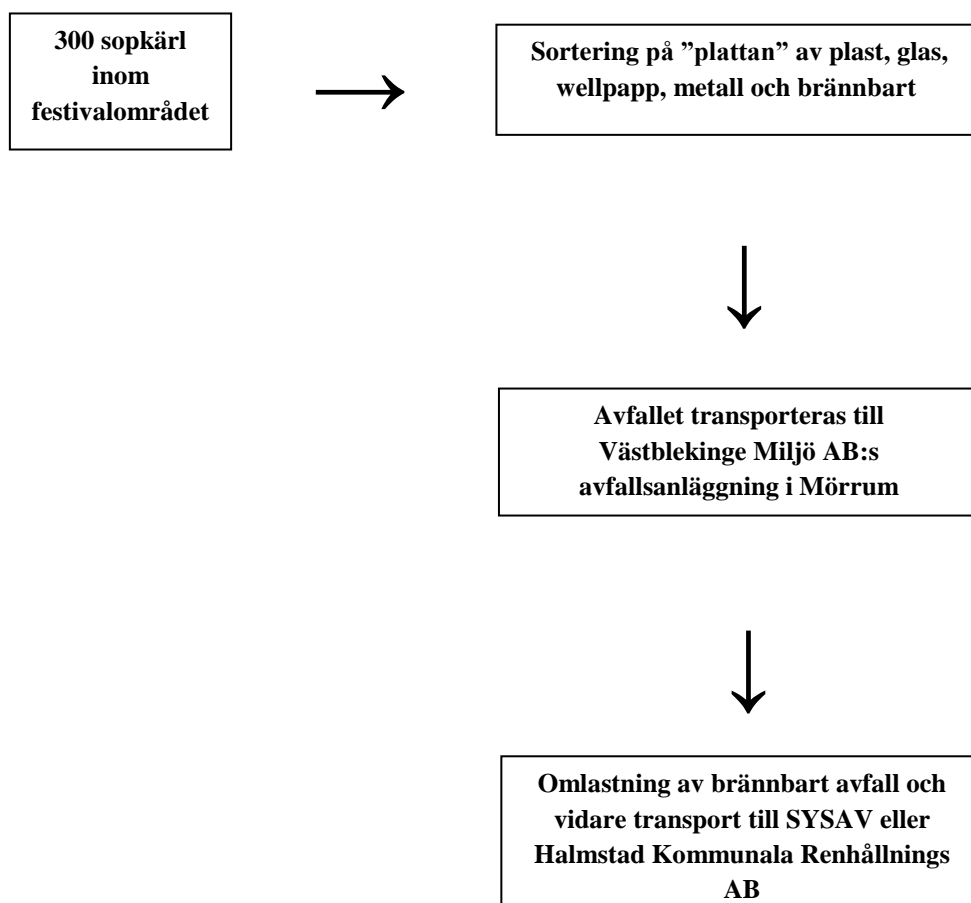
300 sopkärl inom festivalområdet

Sortering på ”plattan” av plast, glas, wellpapp, metall och brännbart

Avfallet transporteras till Västblekinge Miljö AB:s avfallsanläggning i Mörrum

Omlastning av brännbart avfall och vidare transport till SYSAV eller Halmstad Kommunala Renhållnings AB